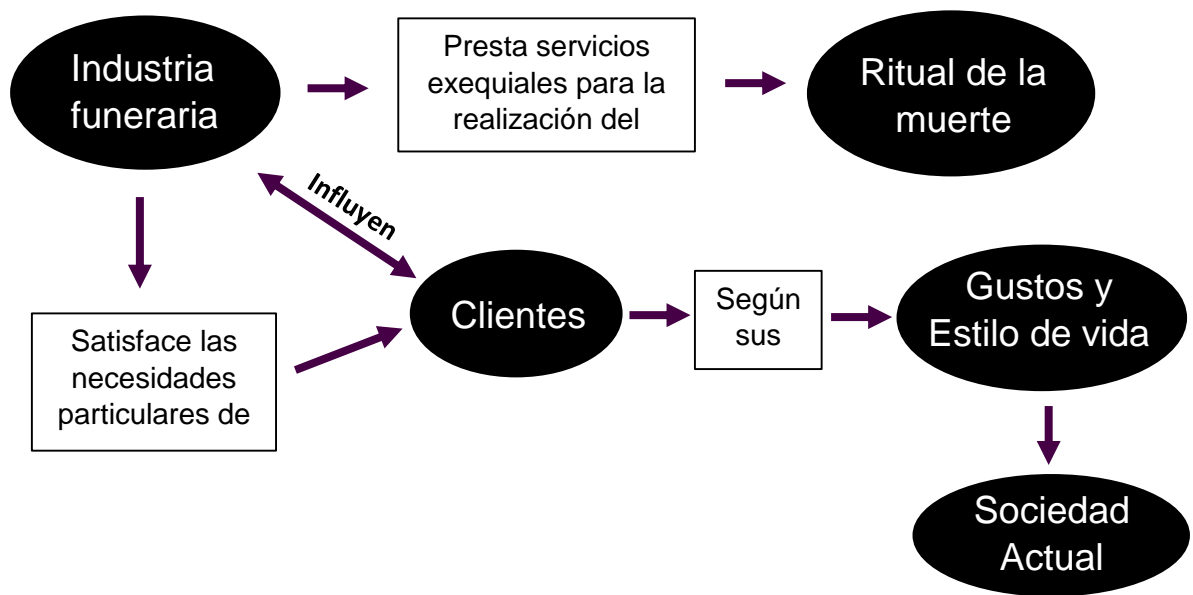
Industria funeraria

Presta servicios exequiales para la realización del

Ritual de la muerte

Influyen

Satisface las necesidades particulares de

Clientes

Según sus

Gustos y Estilo de vida

Sociedad Actual